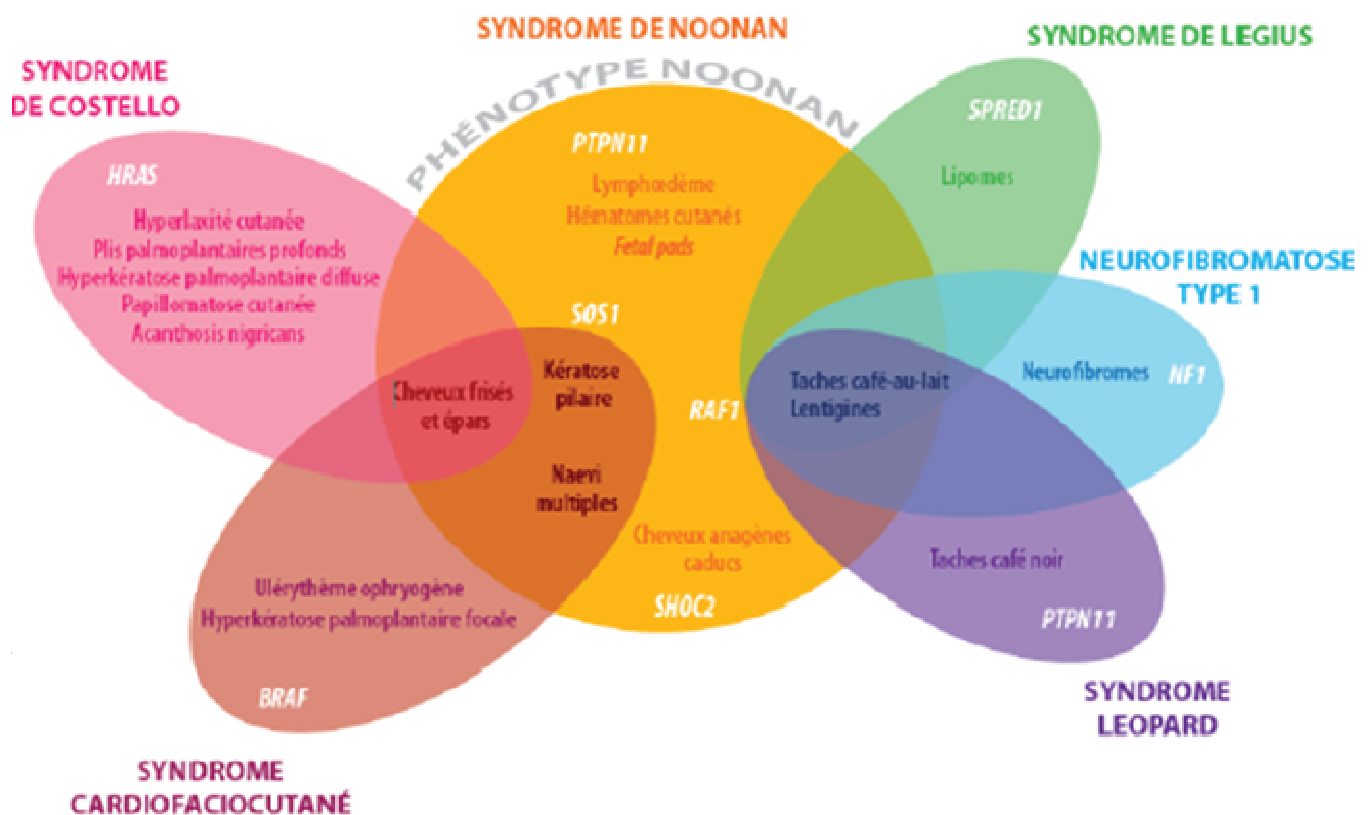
SYNDROME DE NOONAN

SYNDROME DE LEGIUS

SYNDROME DE COSTELLO

PHÉNOTYPE NOONAN

HRAS

Hyperlaxité cutanée
Plis palmoplantaires profonds
Hyperkératose palmoplantaire diffuse
Papillomatose cutanée
Acanthosis nigricans

PTPN11

Lymphoedème
Hématomes cutanés
Fetal pads

SPRED1

Lipomes

NEUROFIBROMATOSE TYPE 1

SOS1

Cheveux frisés et épars

Kératose pilaire

RAF1

Taches café-au-lait
Lentigines

Neurofibromes

NF1

Naevi multiples

Cheveux anagènes caducs

Taches café noir

Ulérythème ophryogène
Hyperkératose palmoplantaire focale

SHOC2

PTPN11

BRAF

SYNDROME LEOPARD

SYNDROME CARDIOFACIOCUTANÉ